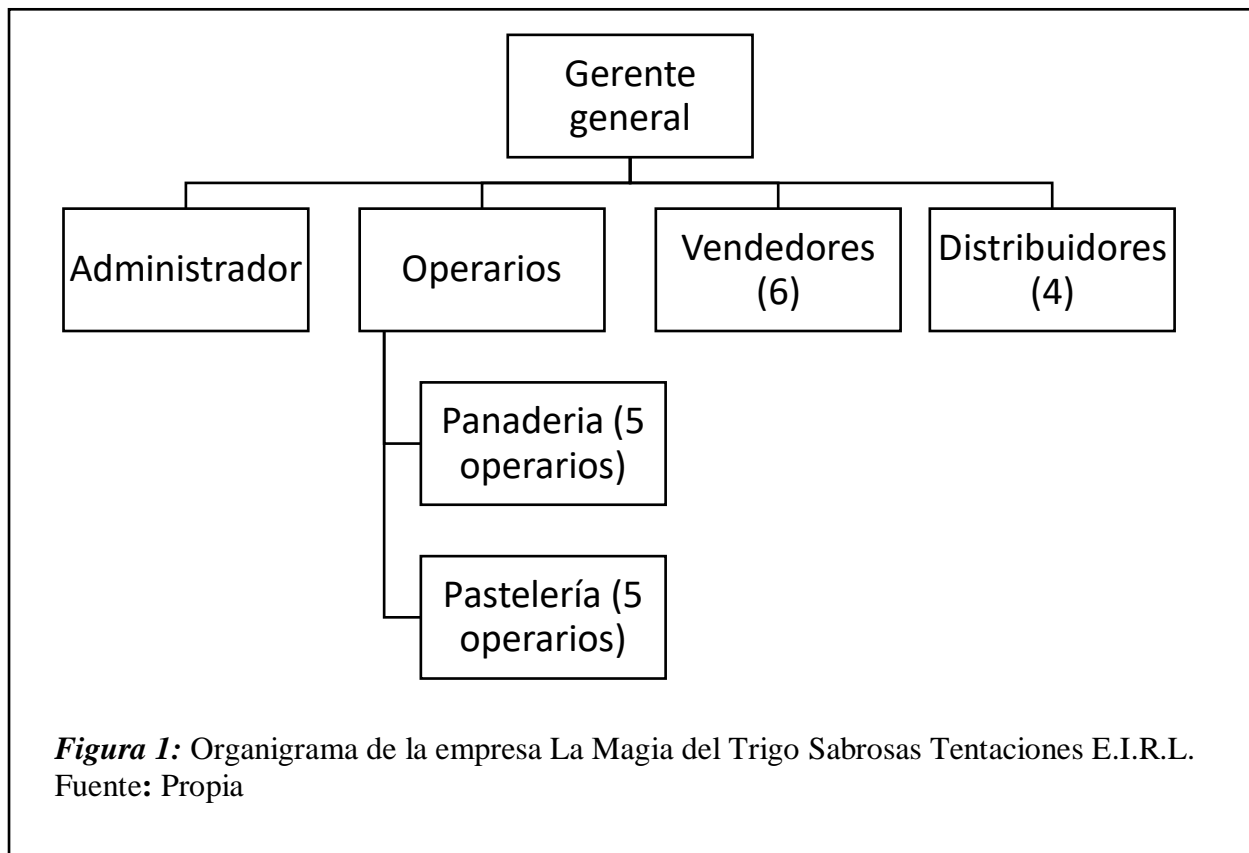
Gerente general

Administrador

Operarios

Vendedores (6)

Distribuidores (4)

Panaderia (5 operarios)

Pastelería (5 operarios)

*Figura 1:* Organigrama de la empresa La Magia del Trigo Sabrosas Tentaciones E.I.R.L.
Fuente: Propia